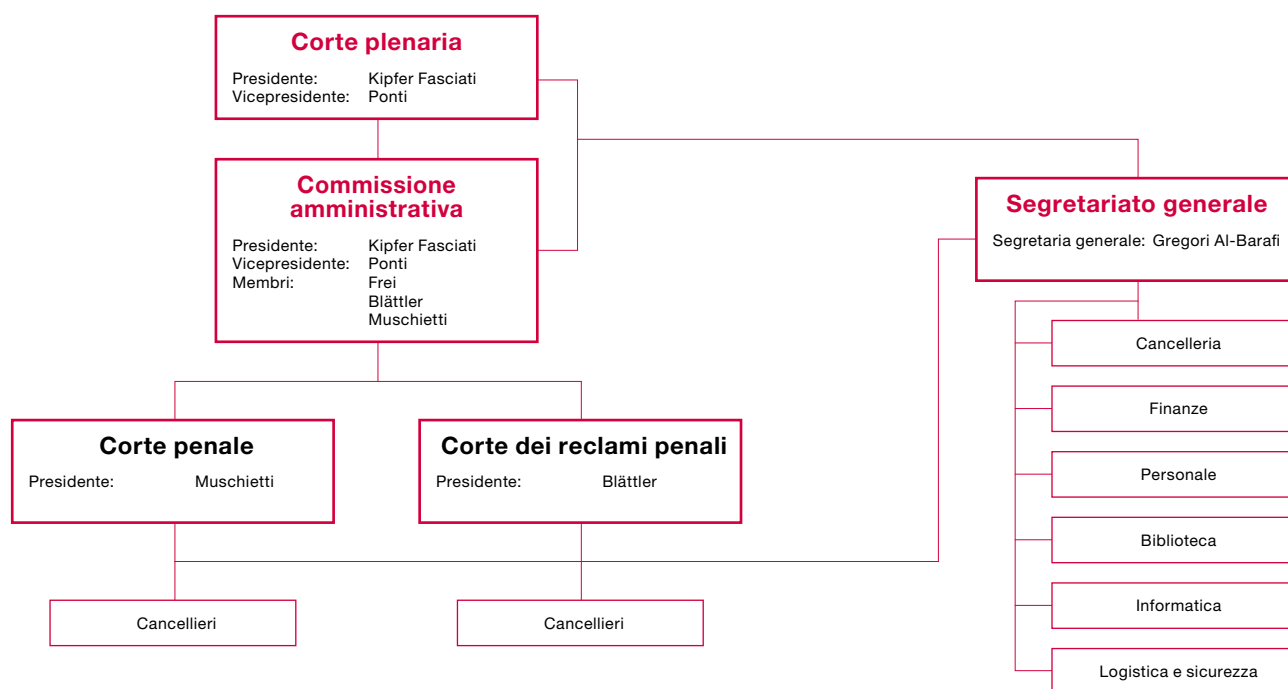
Corte plenaria
Presidente: Kipfer Fasciati
Vicepresidente: Ponti

Commissione amministrativa
Presidente: Kipfer Fasciati
Vicepresidente: Ponti
Membri: Frei
Blättler
Muschietti

Segretariato generale
Segretaria generale: Gregori Al-Barafi

Cancelleria

Finanze

Personale

Biblioteca

Informatica

Logistica e sicurezza

Corte penale
Presidente: Muschietti

Corte dei reclami penali
Presidente: Blättler

Cancellieri

Cancellieri